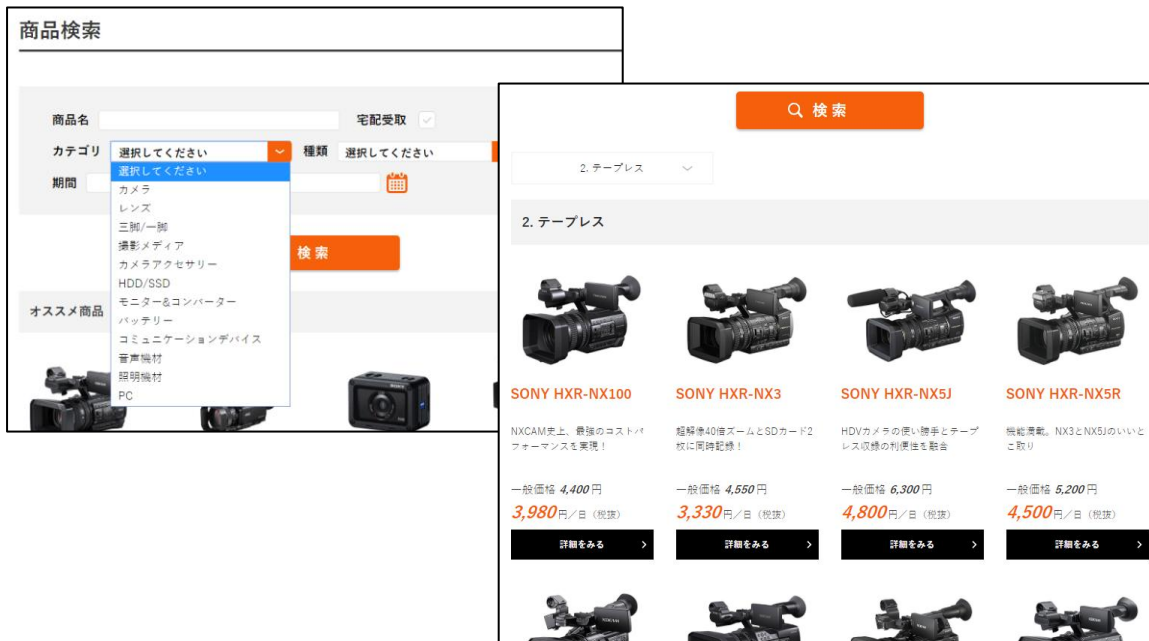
商品検索

商品名

宅配受取

カテゴリ 選択してください

種類 選択してください

期間

選択してください
カメラ
レンズ
三脚/一脚
撮影メディア
カメラアクセサリー
HDD/SSD
モニター&コンバーター
バッテリー
コミュニケーションデバイス
音声機材
照明機材
PC

検索

オススメ商品

検索

2. テープレス

2. テープレス

SONY HXR-NX100

NXCAM史上、最強のコストパフォーマンスを実現！

一般価格 4,400円
3,980円／日（税抜）

詳細をみる

SONY HXR-NX3

超解像40倍ズームとSDカード2枚に同時記録！

一般価格 4,550円
3,330円／日（税抜）

詳細をみる

SONY HXR-NX5J

HDVカメラの使い勝手とテープレス収録の利便性を融合

一般価格 6,300円
4,800円／日（税抜）

詳細をみる

SONY HXR-NX5R

機能満載。NX3とNX5Jのいいとこ取り

一般価格 5,200円
4,500円／日（税抜）

詳細をみる